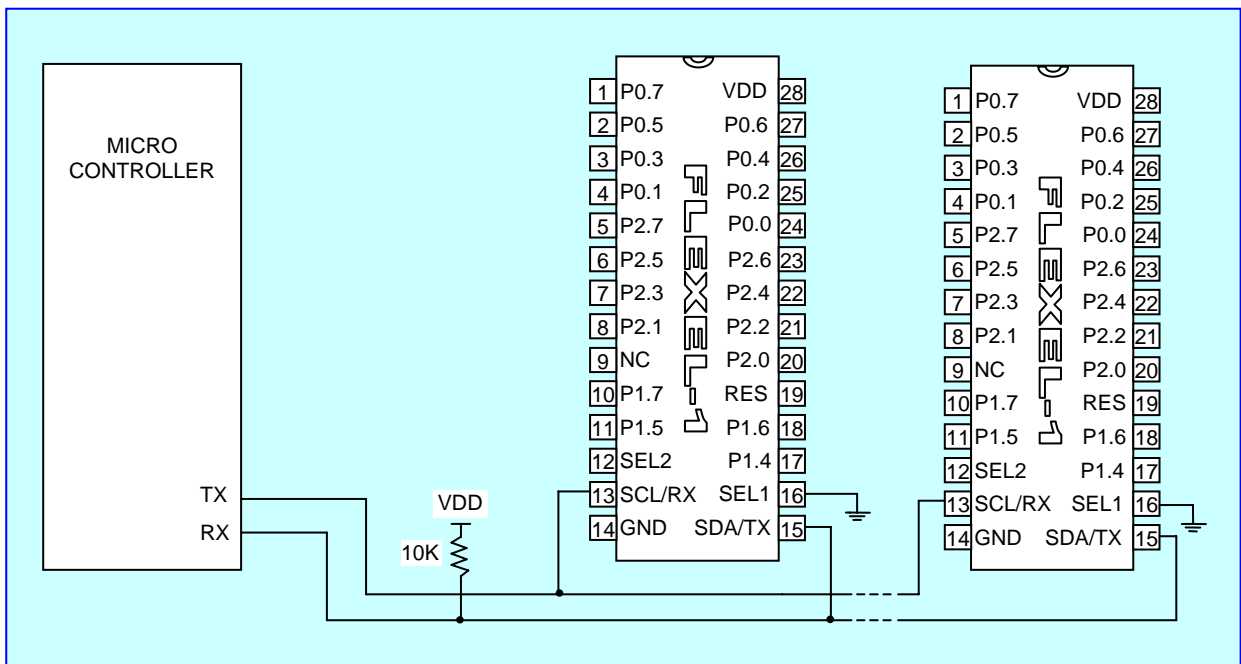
MICRO CONTROLLER

TX
RX

VDD
10K

1 P0.7
2 P0.5
3 P0.3
4 P0.1
5 P2.7
6 P2.5
7 P2.3
8 P2.1
9 NC
10 P1.7
11 P1.5
12 SEL2
13 SCL/RX
14 GND

VDD 28
P0.6 27
P0.4 26
P0.2 25
P0.0 24
P2.6 23
P2.4 22
P2.2 21
P2.0 20
RES 19
P1.6 18
P1.4 17
SEL1 16
SDA/TX 15

FLEXEL

1 P0.7
2 P0.5
3 P0.3
4 P0.1
5 P2.7
6 P2.5
7 P2.3
8 P2.1
9 NC
10 P1.7
11 P1.5
12 SEL2
13 SCL/RX
14 GND

VDD 28
P0.6 27
P0.4 26
P0.2 25
P0.0 24
P2.6 23
P2.4 22
P2.2 21
P2.0 20
RES 19
P1.6 18
P1.4 17
SEL1 16
SDA/TX 15

FLEXEL